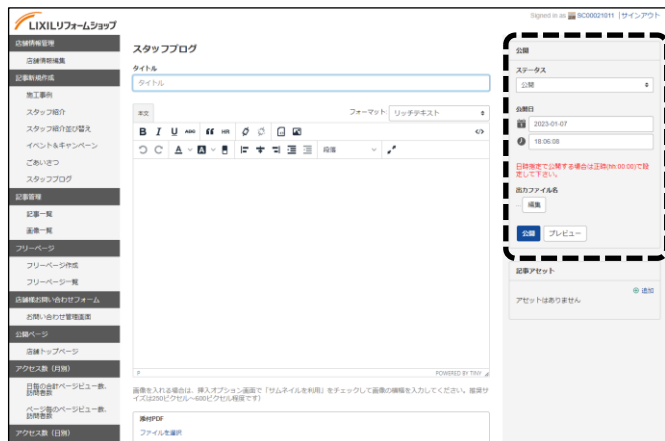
LIXILリフォームショップ

Signed in as SC00021011 | サインアウト

店舗情報管理
店舗情報編集
記事新規作成
施工事例
スタッフ紹介
スタッフ紹介並び替え
イベント&キャンペーン
ごあいさつ
スタッフブログ
記事管理
記事一覧
画像一覧
フリーページ
フリーページ作成
フリーページ一覧
店舗宛お問い合わせフォーム
お問い合せ管理画面
公開ページ
店舗トップページ
アクセス数（月別）
日別の合計ページビュー数、訪問者数
ページ毎のページビュー数、訪問者数
アクセス数（日別）

スタッフブログ

タイトル

タイトル

本文

フォーマット リッチテキスト

段落

p

POWERED BY TINY

画像を入れる場合は、挿入オプション画面で「サムネイルを利用」をチェックして画像の横幅を入力してください。推奨サイズは250ピクセル～600ピクセル程度です）

添付PDF

ファイルを選択

公開

ステータス

公開

公開日

2023-01-07

18:06:08

日時指定で公開する場合は正時(hh:00:00)で設定して下さい。

出力ファイル名

編集

公開 プレビュー

記事アセット

追加

アセットはありません